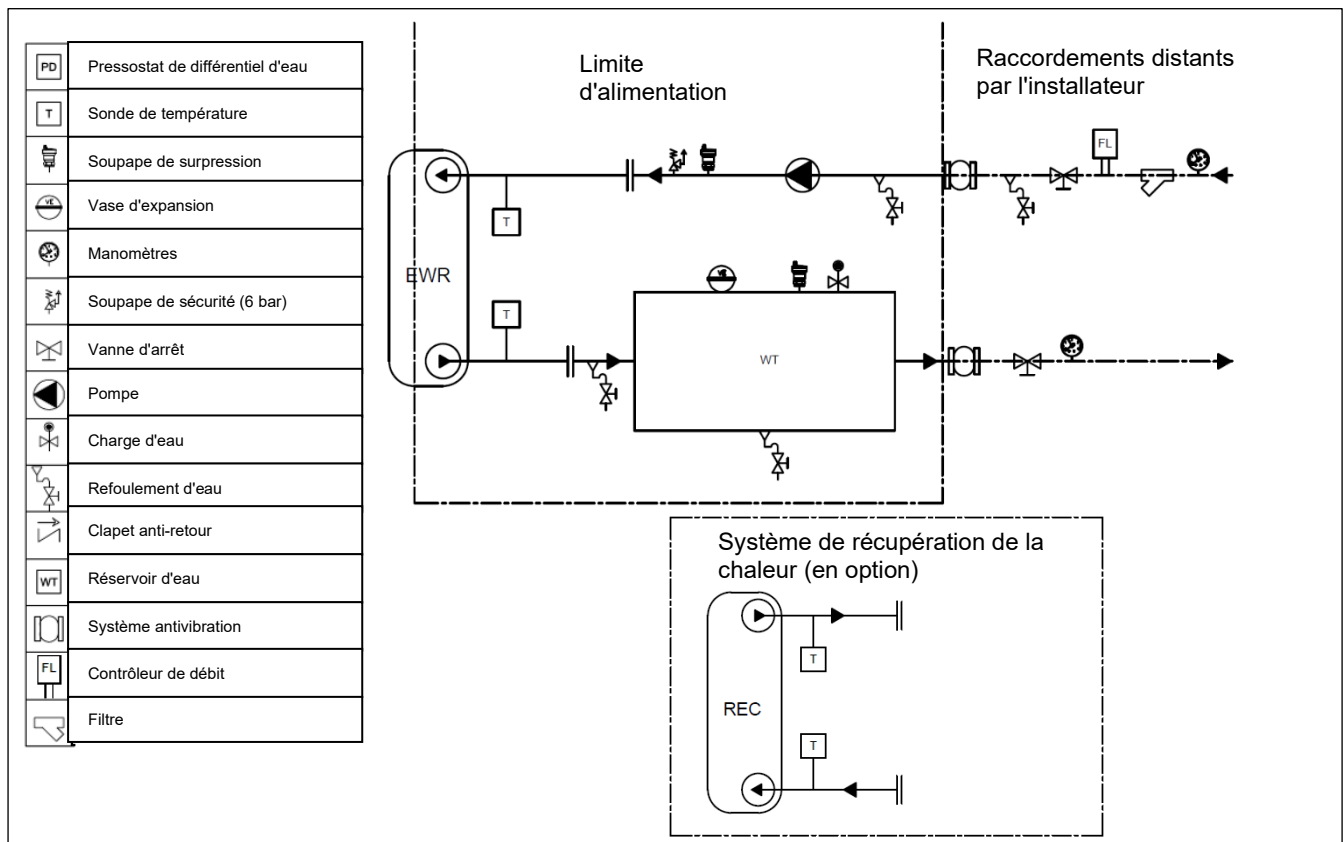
| | |
|---|---|
| PD | Pressostat de différentiel d'eau |
| T | Sonde de température |
| | Soupape de surpression |
| VE | Vase d'expansion |
| | Manomètres |
| | Soupape de sécurité (6 bar) |
| | Vanne d'arrêt |
| | Pompe |
| | Charge d'eau |
| | Refoulement d'eau |
| | Clapet anti-retour |
| WT | Réservoir d'eau |
| | Système antivibration |
| FL | Contrôleur de débit |
| | Filtre |

Limite d'alimentation

Raccordements distants par l'installateur

FL

EWR

T

T

WT

Système de récupération de la chaleur (en option)

REC

T

T